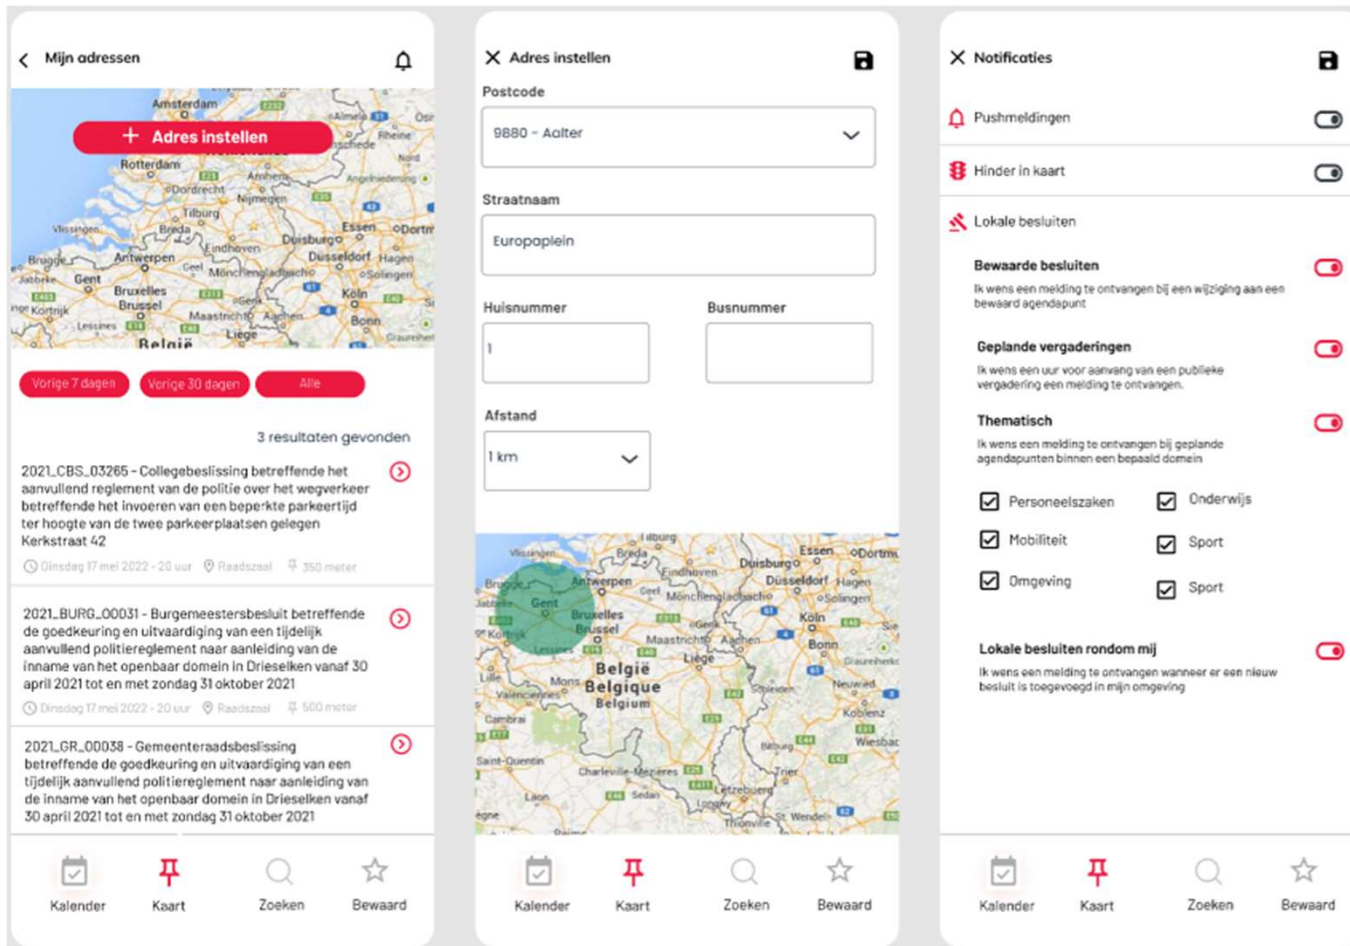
Mijn adressen

Amsterdam
+ Adres instellen
Rotterdam
Dordrecht
Nijmegen
Tilburg
Breda
Eindhoven
Essen
Duisburg
Dortmund
Antwerpen
Brugge
Gent
Düsseldorf
Mönchengladbach
Solingen
Bruxelles
Brussel
Köln
Kortrijk
Maastricht
Aachen
Bonn
Liège
België

Vorige 7 dagen
Vorige 30 dagen
Alle

3 resultaten gevonden

2021_CBS_03265 - Collegebeslissing betreffende het aanvullend reglement van de politie over het wegverkeer betreffende het invoeren van een beperkte parkeertijd ter hoogte van de twee parkeerplaatsen gelegen Kerkstraat 42
Dinsdag 17 mei 2022 - 20 uur Raadszaal 350 meter

2021_BURG_00031 - Burgemeestersbesluit betreffende de goedkeuring en uitvaardiging van een tijdelijk aanvullend politiereglement naar aanleiding van de inname van het openbaar domein in Drieselken vanaf 30 april 2021 tot en met zondag 31 oktober 2021
Dinsdag 17 mei 2022 - 20 uur Raadszaal 500 meter

2021_GR_00038 - Gemeenteraadsbeslissing betreffende de goedkeuring en uitvaardiging van een tijdelijk aanvullend politiereglement naar aanleiding van de inname van het openbaar domein in Drieselken vanaf 30 april 2021 tot en met zondag 31 oktober 2021

Kalender
Kaart
Zoeken
Bewaard

Adres instellen
Postcode
9880 - Aalter
Straatnaam
Europaplein
Huisnummer
1
Busnummer
Afstand
1 km

Breda
Eindhoven
Duisburg
Essen
Dortmund
Antwerpen
Brugge
Gent
Düsseldorf
Mönchengladbach
Solingen
Bruxelles
Brussel
Köln
Kortrijk
Maastricht
Aachen
Bonn
Liège
België
Belgique
Belgium
Mons
Namur
Koblenz
Wiesbaden
Saint-Quentin
Charleville-Mézières
Sedan
Trier
Luxembourg
Laon
Thionville

Kalender
Kaart
Zoeken
Bewaard

Notificaties
Pushmeldingen
Hinder in kaart
Lokale besluiten
Bewaarde besluiten
Ik wens een melding te ontvangen bij een wijziging aan een bewaard agendapunt
Geplande vergaderingen
Ik wens een uur voor aanvang van een publieke vergadering een melding te ontvangen.
Thematisch
Ik wens een melding te ontvangen bij geplande agendapunten binnen een bepaald domein
Personeelszaken
Onderwijs
Mobiliteit
Sport
Omgeving
Sport
Lokale besluiten rondom mij
Ik wens een melding te ontvangen wanneer er een nieuw besluit is toegevoegd in mijn omgeving

Kalender
Kaart
Zoeken
Bewaard